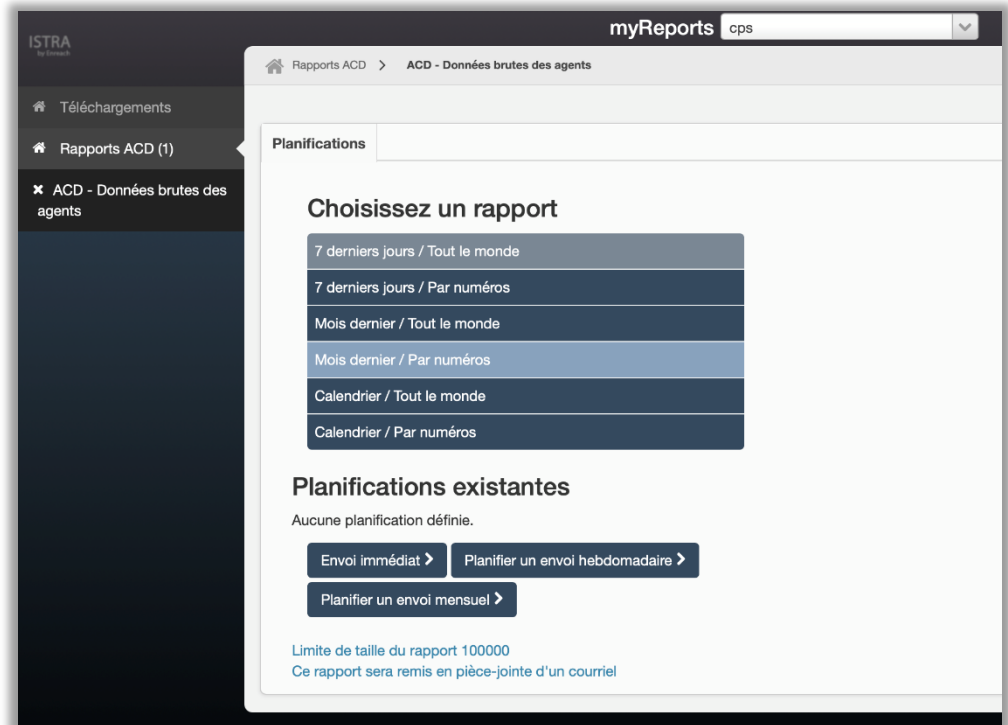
ISTRA
by Enreach

myReports cps

Téléchargements

Rapports ACD (1)

ACD - Données brutes des agents

Rapports ACD > ACD - Données brutes des agents

Planifications

Choisissez un rapport

7 derniers jours / Tout le monde

7 derniers jours / Par numéros

Mois dernier / Tout le monde

Mois dernier / Par numéros

Calendrier / Tout le monde

Calendrier / Par numéros

Planifications existantes

Aucune planification définie.

Envoi immédiat >

Planifier un envoi hebdomadaire >

Planifier un envoi mensuel >

Limite de taille du rapport 100000

Ce rapport sera remis en pièce-jointe d'un courriel